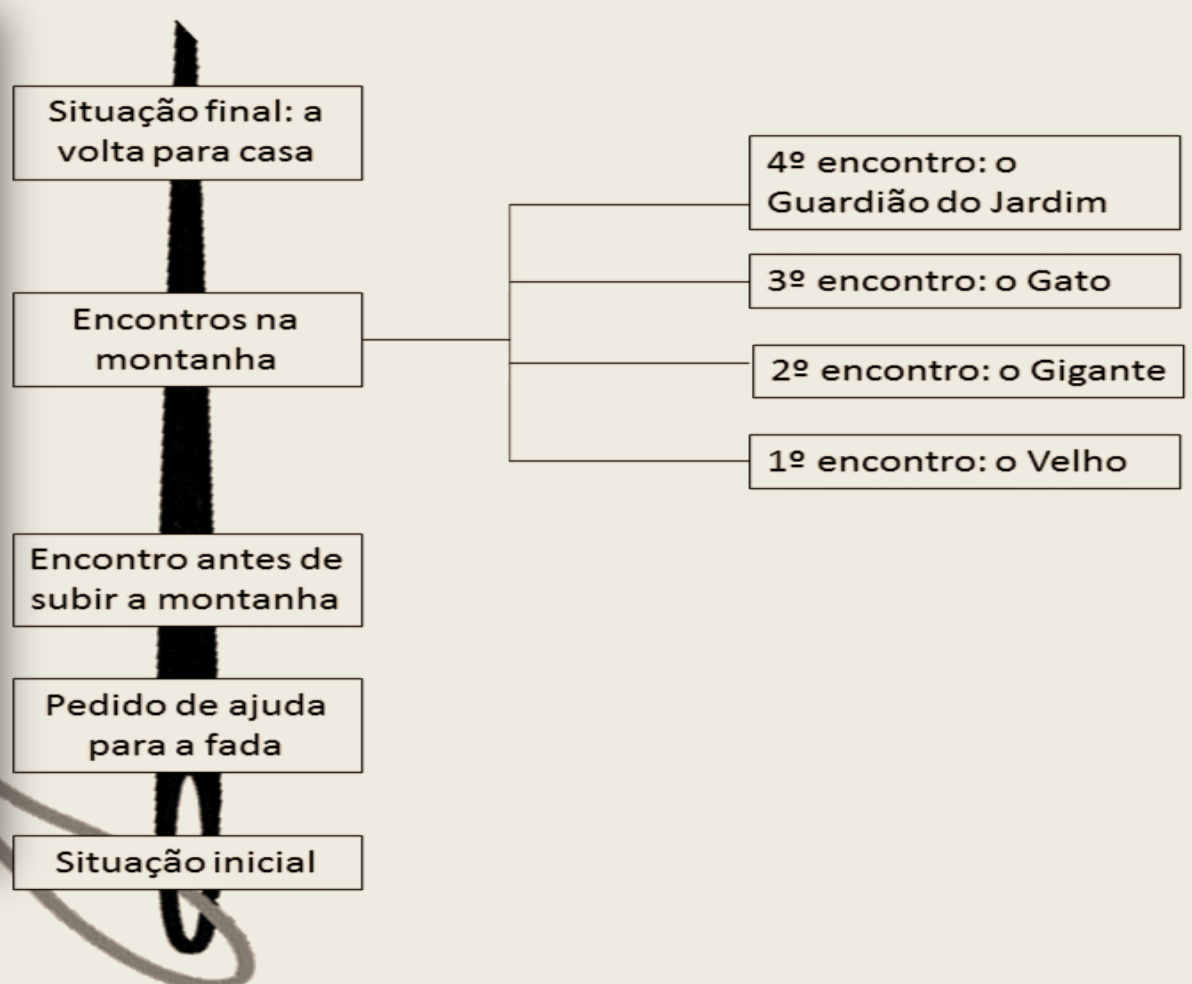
Situação final: a volta para casa

4º encontro: o Guardião do Jardim

3º encontro: o Gato

Encontros na montanha

2º encontro: o Gigante

1º encontro: o Velho

Encontro antes de subir a montanha

Pedido de ajuda para a fada

Situação inicial